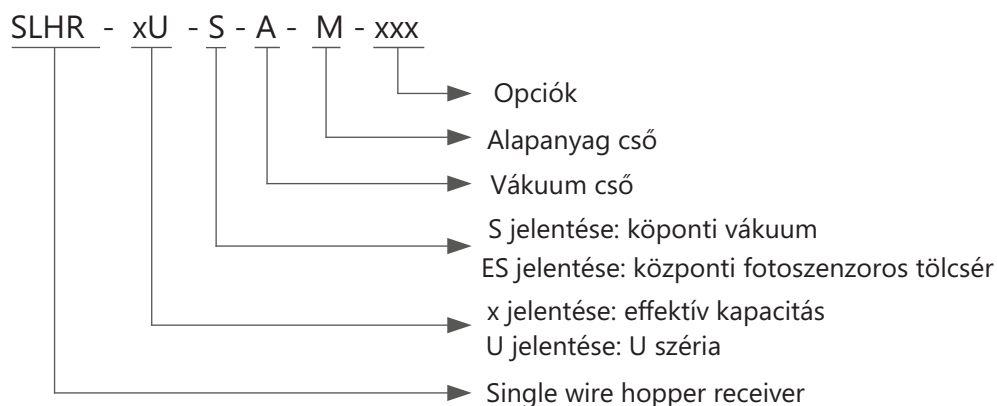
SLHR - xU - S - A - M - xxx

Opciók

Alapanyag cső

Vákuum cső

S jelentése: köponti vákuum
ES jelentése: központi fotoszenzoros tölcsér

x jelentése: effektív kapacitás
U jelentése: U széria

Single wire hopper receiver